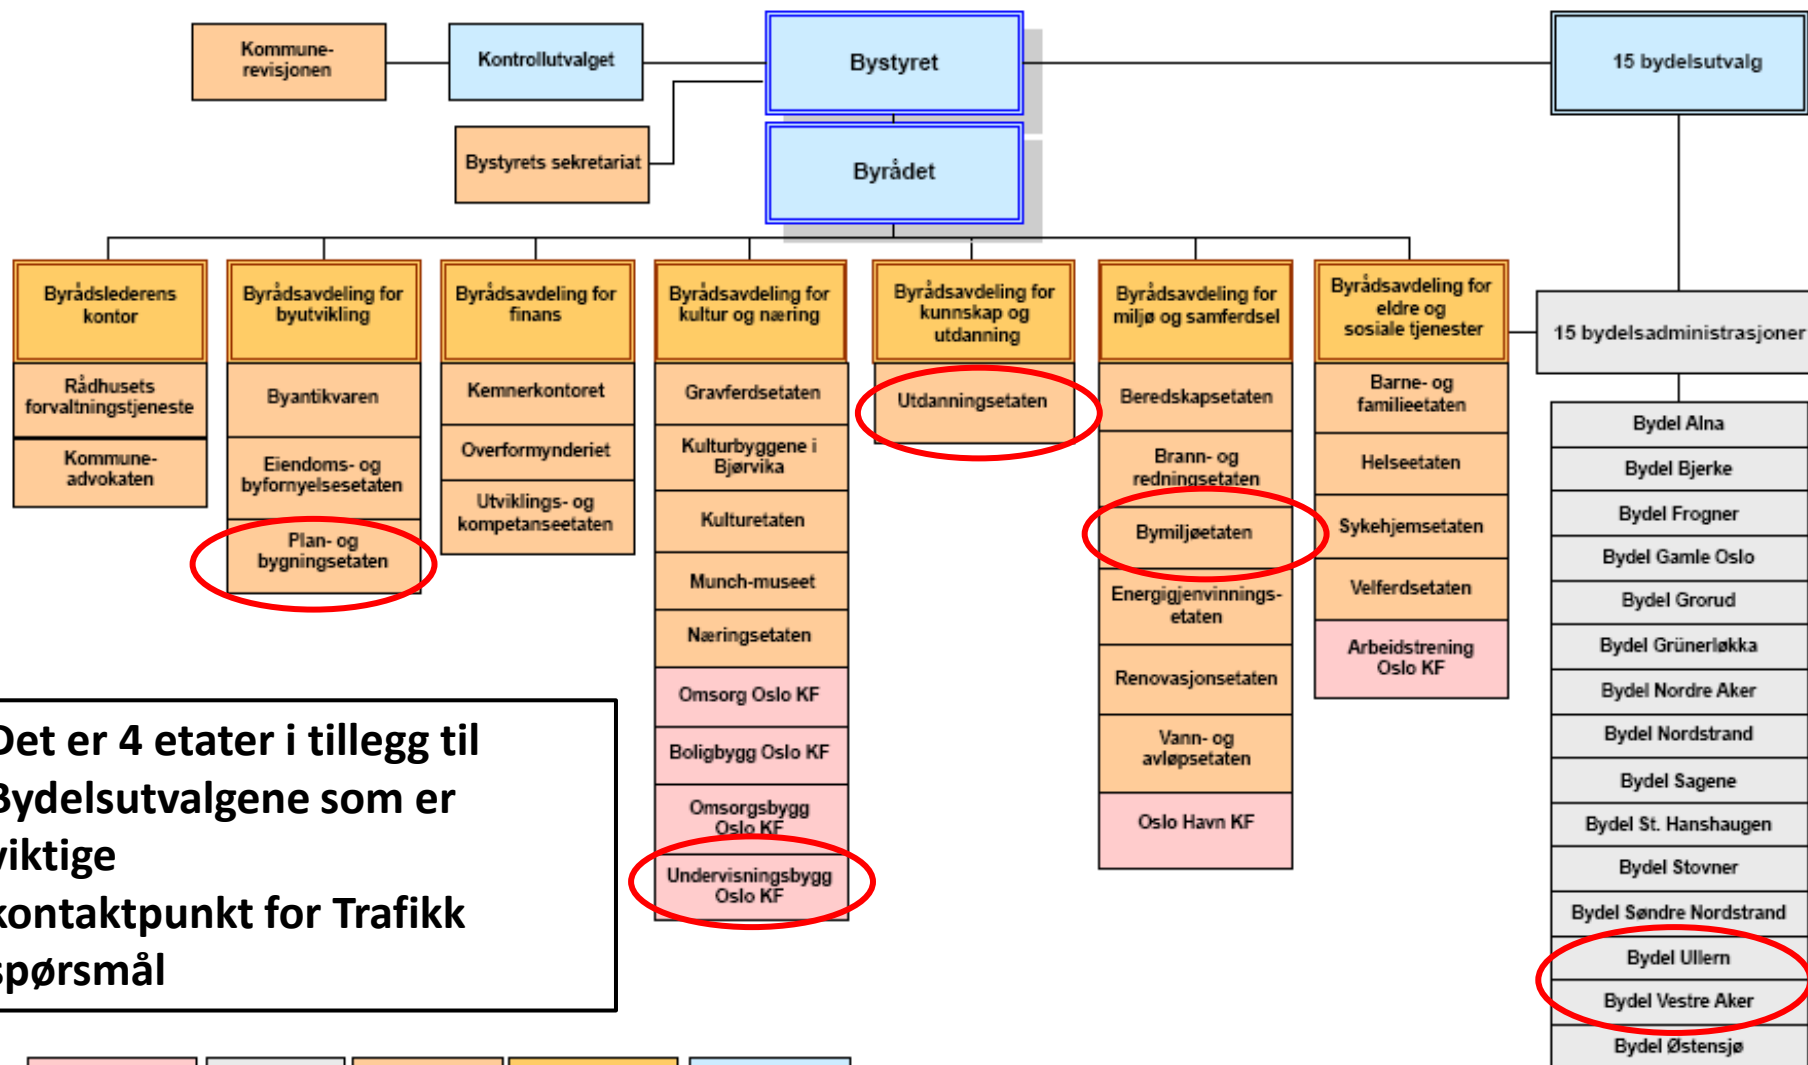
Kommune-revisjonen

Kontrollutvalget

Bystyret

15 bydelsutvalg

Bystyrets sekretariat

Byrådet

Byrådslederens kontor

Rådhusets forvaltningstjeneste

Kommune-advokaten

Byrådsavdeling for byutvikling

Byantikvaren

Eiendoms- og byfornyelsesetaten

Plan- og bygningsetaten

Byrådsavdeling for finans

Kemnerkontoret

Overformynderiet

Utviklings- og kompetanseetaten

Byrådsavdeling for kultur og næring

Gravferdsetaten

Kulturbyggene i Bjørvika

Kulturetaten

Munch-museet

Næringsetaten

Omsorg Oslo KF

Boligbygg Oslo KF

Omsorgsbygg Oslo KF

Undervisningsbygg Oslo KF

Byrådsavdeling for kunnskap og utdanning

Utdanningsetaten

Byrådsavdeling for miljø og samferdsel

Beredskapsetaten

Brann- og redningsetaten

Bymiljøetaten

Energigjenvinnings-etaten

Renovasjonsetaten

Vann- og avløpsetaten

Oslo Havn KF

Byrådsavdeling for eldre og sosiale tjenester

Barne- og familieetaten

Helseetaten

Sykehjemsetaten

Velferdsetaten

Arbeidstrening Oslo KF

15 bydelsadministrasjoner

Bydel Alna

Bydel Bjerke

Bydel Frogner

Bydel Gamle Oslo

Bydel Grorud

Bydel Grünerløkka

Bydel Nordre Aker

Bydel Nordstrand

Bydel Sagene

Bydel St. Hanshaugen

Bydel Stovner

Bydel Søndre Nordstrand

Bydel Ullern

Bydel Vestre Aker

Bydel Østensjø

Det er 4 etater i tillegg til Bydelsutvalgene som er viktige kontaktpunkt for Trafikk spørsmål